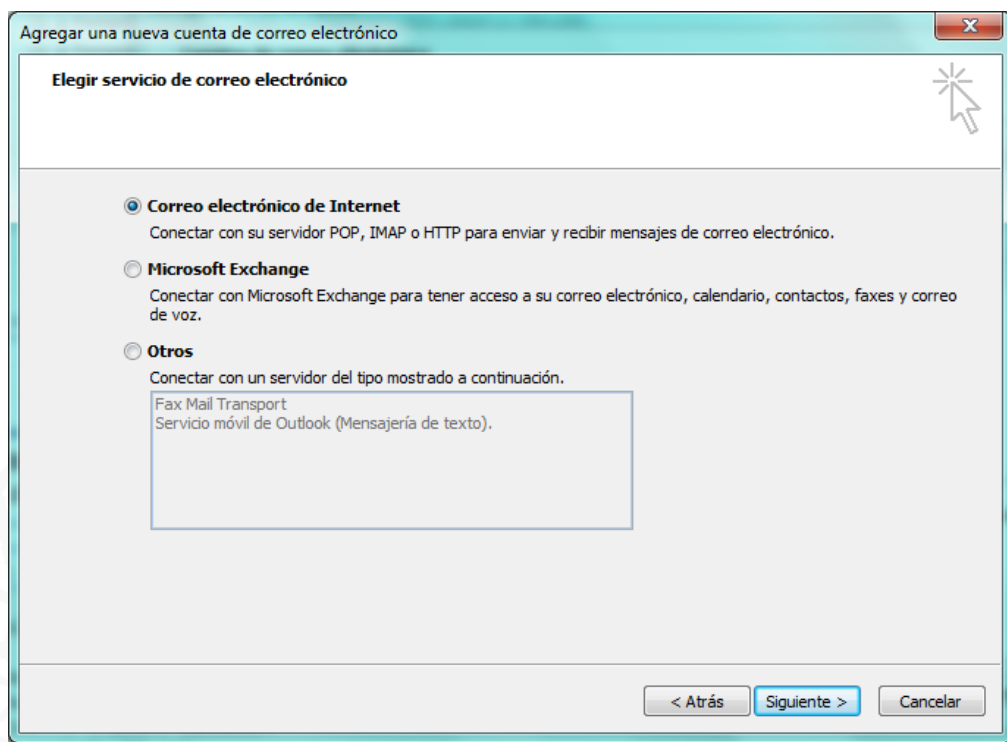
Agregar una nueva cuenta de correo electrónico

Elegir servicio de correo electrónico

Correo electrónico de Internet

Conectar con su servidor POP, IMAP o HTTP para enviar y recibir mensajes de correo electrónico.

Microsoft Exchange

Conectar con Microsoft Exchange para tener acceso a su correo electrónico, calendario, contactos, faxes y correo de voz.

Otros

Conectar con un servidor del tipo mostrado a continuación.

Fax Mail Transport
Servicio móvil de Outlook (Mensajería de texto).

< Atrás

Siguiente >

Cancelar